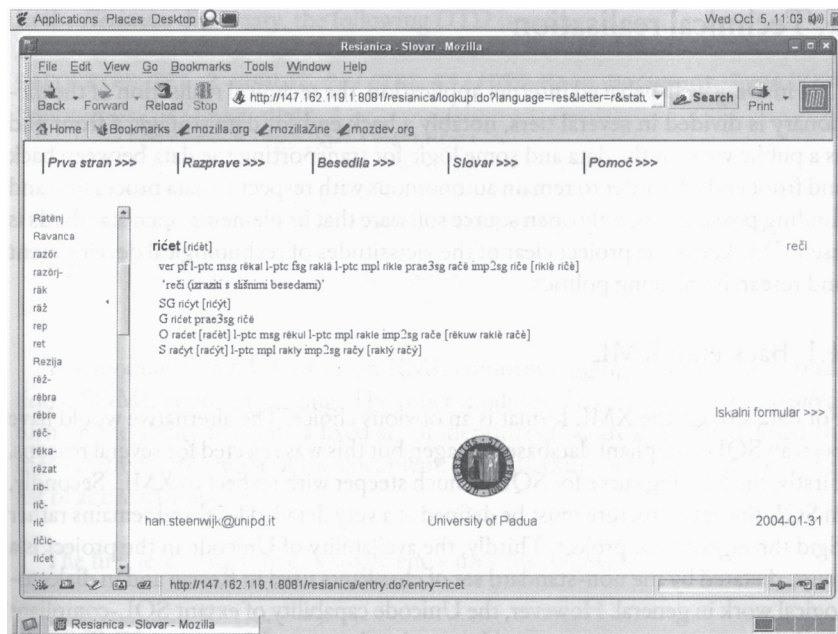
Applications Places Desktop

Wed Oct 5, 11:03

Resianica - Slovar - Mozilla

File Edit View Go Bookmarks Tools Window Help

Back Forward Reload Stop

http://147.162.119.1:8081/resianica/lookup.do?language=res&letter=r&stat

Search

Print

Home Bookmarks mozilla.org mozillaZine mozdev.org

Prva stran >>> | Razprave >>> | Besedila >>> | Slovar >>> | Pomoč >>>

Ratënj
Ravanca
razör
razörj-
räk
räž
rep
ret
Rezija
rëž-
rëbra
rëbre
rëč-
rëka-
rëzat
rib-
rïč-
ríč
ríčic-
ríčet

ríčet [rïčet]

reči

ver pf l-ptc msg rëkal l-ptc fsg raklä l-ptc mpl rïkle prae3sg račë imp2sg riče [riklè riče]

'reči (izraziti s slišnimi besedami)'

SG ríčyt [ríčÿt]

G ríčet prae3sg ričë

O raćet [raćët] l-ptc msg rëkul l-ptc mpl rakle imp2sg raće [rëkuw raklë račë]

S raćyt [raćÿt] l-ptc mpl rakly imp2sg račy [rakly račý]

Iskalni formular >>>

han.steenwijk@unipd.it

University of Padua

2004-01-31

http://147.162.119.1:8081/resianica/entry.do?entry=ricet

Resianica - Slovar - Mozilla